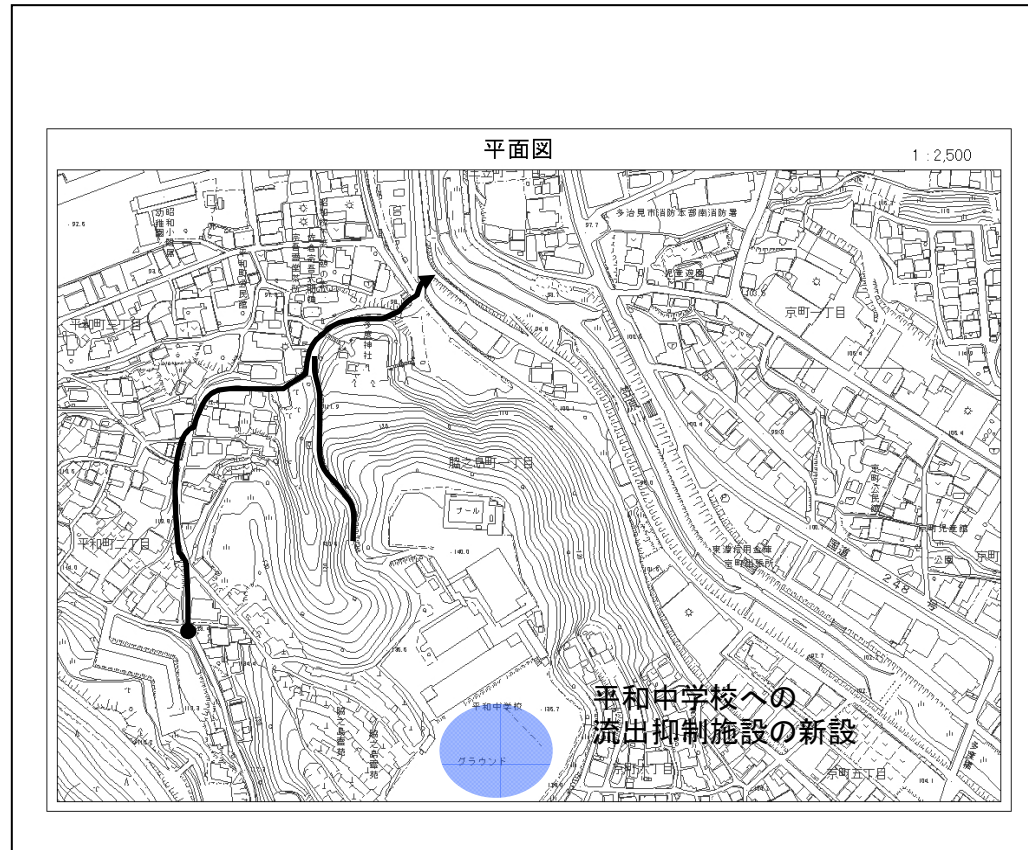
平面図

1：2,500

多治見市消防本部南消防署

京町一丁目

平和町一丁目

平和町二丁目

脇之島町一丁目

プール

国道248号

京町公民館

東濃信用金庫

京町

平和中学校

グラウンド

京町五丁目

平和中学校への
流出抑制施設の新設